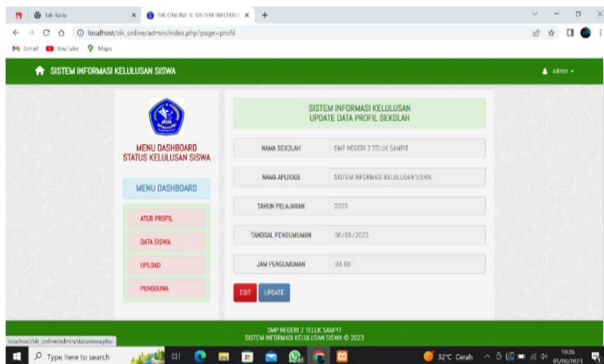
Tab Baru
SIK ONLINE || SISTEM INFORMASI
localhost/sik_online/admin/index.php?page=profil
Gmail YouTube Maps

SISTEM INFORMASI KELULUSAN SISWA
admin

MENU DASHBOARD
STATUS KELULUSAN SISWA

MENU DASHBOARD

ATUR PROFIL
DATA SISWA
UPLOAD
PENGGUNA

SISTEM INFORMASI KELULUSAN
UPDATE DATA PROFIL SEKOLAH

| NAMA SEKOLAH | SMP NEGERI 2 TELUK SAMPIT |
|---|---|
| NAMA APLIKASI | SISTEM INFORMASI KELULUSAN SISWA |
| TAHUN PELAJARAN | 2023 |
| TANGGAL PENGUMUMAN | 06/05/2023 |
| JAM PENGUMUMAN | 09.00 |

EDIT UPDATE

SMP NEGERI 2 TELUK SAMPIT
SISTEM INFORMASI KELULUSAN SISWA © 2023

localhost/sik_online/admin/datasiswa.php

Type here to search
32°C Cerah
10:36
01/06/2023